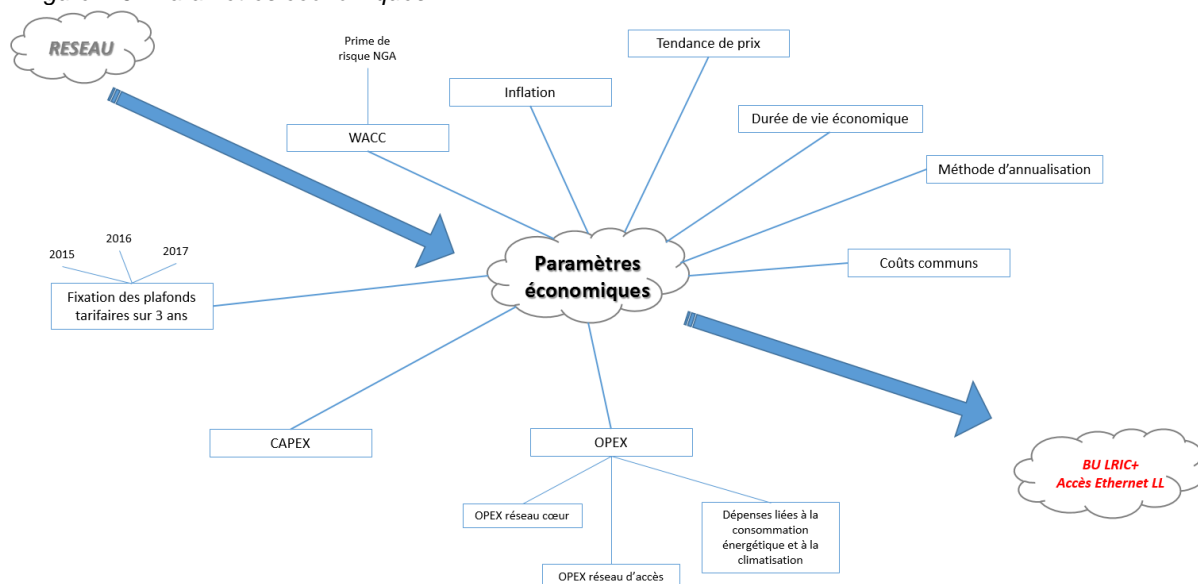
RESEAU

Prime de risque NGA

WACC

Inflation

Tendance de prix

Durée de vie économique

Méthode d'annualisation

2015

2016

2017

Fixation des plafonds tarifaires sur 3 ans

Paramètres économiques

Coûts communs

CAPEX

OPEX

BU LRIC+ Accès Ethernet LL

OPEX réseau cœur

Dépenses liées à la consommation énergétique et à la climatisation

OPEX réseau d'accès